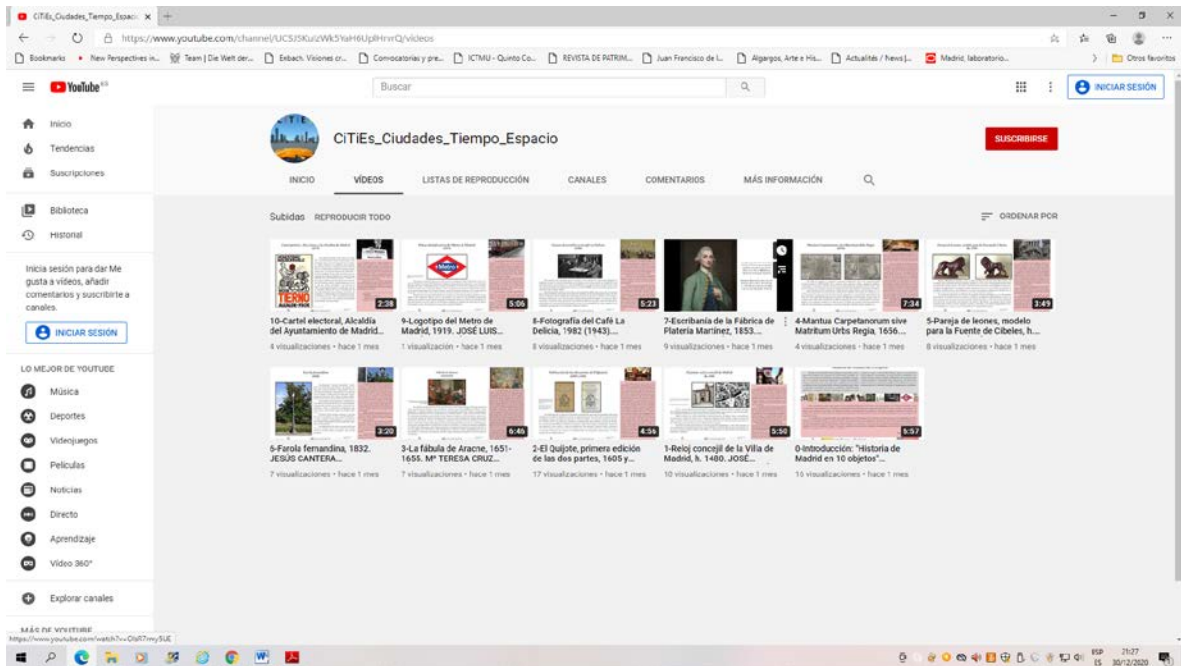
CiTiEs_Ciudades_Tiempo_Espaci ×

https://www.youtube.com/channel/UCSJ5KuizWk5YaH6UplHnrQ/videos

Bookmarks · New Perspectives in... Team | Die Welt der... Enbach. Visiones cr... Convocatorias y pre... ICTMU - Quinto Co... REVISTA DE PATRIM... Juan Francisco de l... Algargos, Arte e His... Actualités / News |... Madrid, laboratorio... Otros favoritos

YouTube ES

Buscar

INICIAR SESIÓN

Inicio
Tendencias
Suscripciones
Biblioteca
Historial

Inicia sesión para dar Me gusta a vídeos, añadir comentarios y suscribirte a canales.

INICIAR SESIÓN

LO MEJOR DE YOUTUBE
Música
Deportes
Videojuegos
Películas
Noticias
Directo
Aprendizaje
Vídeo 360°

Explorar canales

MÁS DE YOUTUBE

CiTiEs_Ciudades_Tiempo_Espacio

SUSCRIBIRSE

INICIO VÍDEOS LISTAS DE REPRODUCCIÓN CANALES COMENTARIOS MÁS INFORMACIÓN

Subidas REPRODUCIR TODO

ORDENAR POR

2:38
10-Cartel electoral, Alcaldía del Ayuntamiento de Madrid...
4 visualizaciones • hace 1 mes

5:06
9-Logotipo del Metro de Madrid, 1919. JOSÉ LUIS...
1 visualización • hace 1 mes

5:23
8-Fotografía del Café La Delicia, 1982 (1943)....
8 visualizaciones • hace 1 mes

7-Escribanía de la Fábrica de Platería Martínez, 1853...
9 visualizaciones • hace 1 mes

7:34
4-Mantua Carpetanorum sive Matritum Urbs Regia, 1656...
4 visualizaciones • hace 1 mes

3:49
5-Pareja de leones, modelo para la Fuente de Cibeles, h...
8 visualizaciones • hace 1 mes

3:20
6-Farola fernandina, 1832. JESÚS CANTERA...
7 visualizaciones • hace 1 mes

6:46
3-La fábula de Aracne, 1651-1655. Mª TERESA CRUZ...
7 visualizaciones • hace 1 mes

4:56
2-El Quijote, primera edición de las dos partes, 1605 y...
17 visualizaciones • hace 1 mes

5:50
1-Reloj concejil de la Villa de Madrid, h. 1480. JOSÉ...
10 visualizaciones • hace 1 mes

6:57
0-Introducción: "Historia de Madrid en 10 objetos"...
15 visualizaciones • hace 1 mes

https://www.youtube.com/watch?v=OIsR7mySUE

ESP ES 21:27 30/12/2020